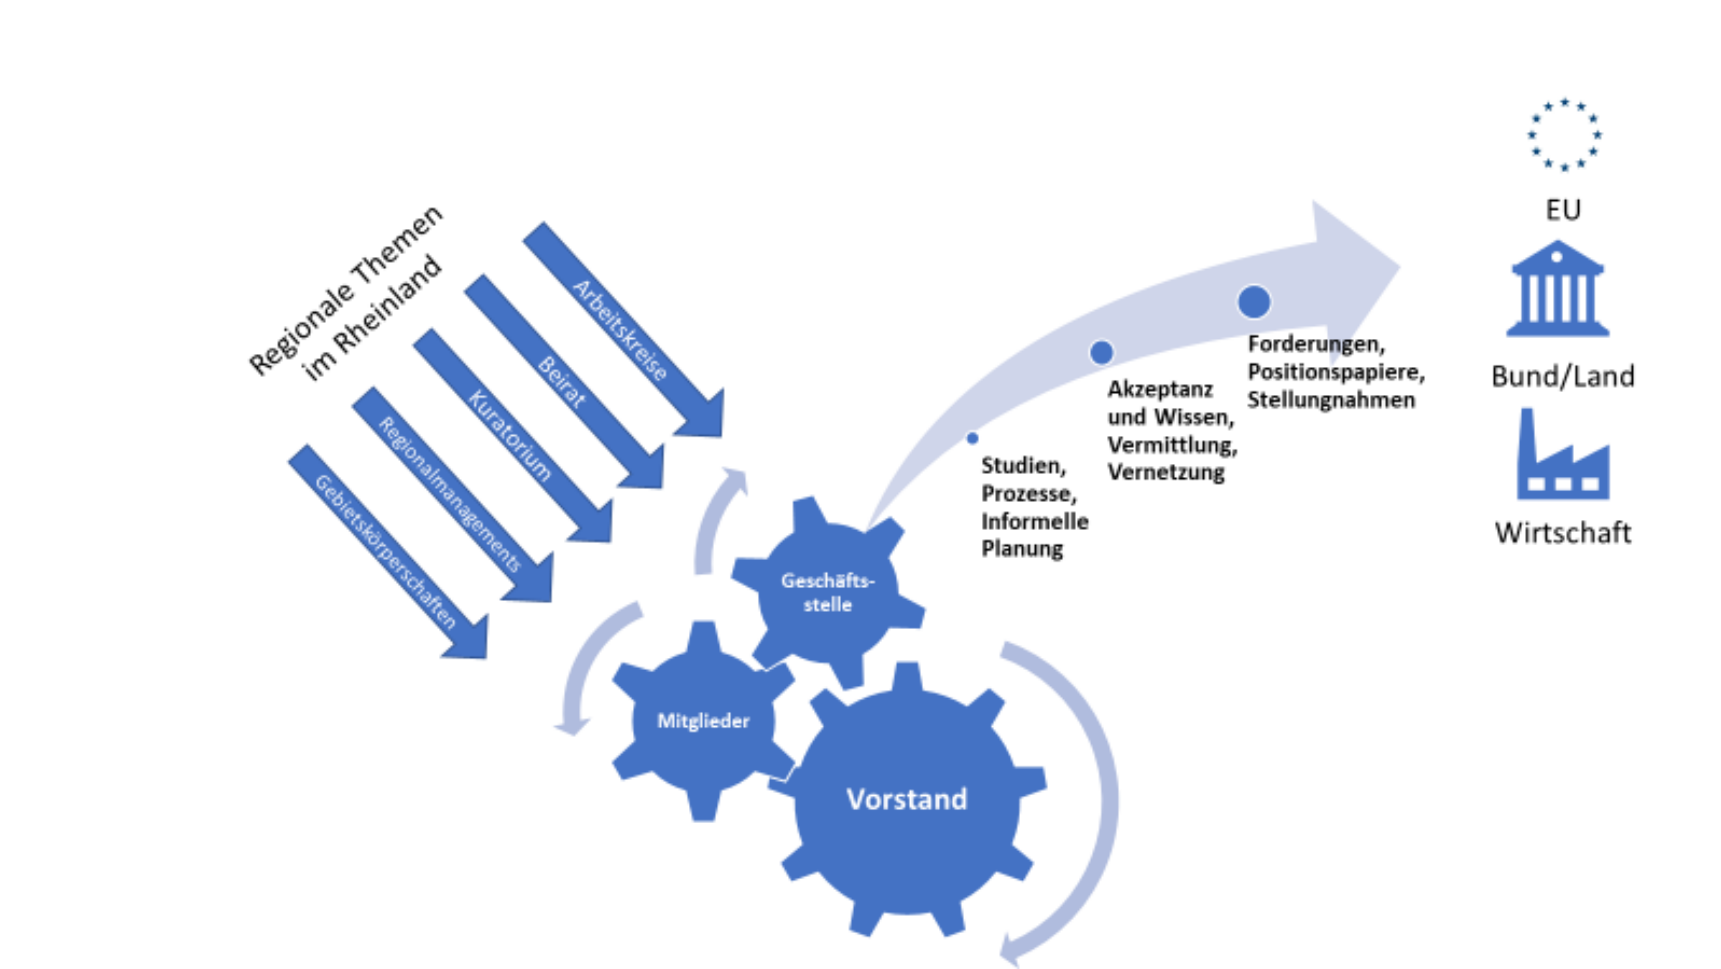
Regionale Themen im Rheinland

Arbeitskreise

Beirat

Kuratorium

Regionalmanagements

Gebietskörperschaften

Geschäfts-stelle

Mitglieder

Vorstand

Studien, Prozesse, Informelle Planung

Akzeptanz und Wissen, Vermittlung, Vernetzung

Forderungen, Positionspapiere, Stellungnahmen

EU

Bund/Land

Wirtschaft